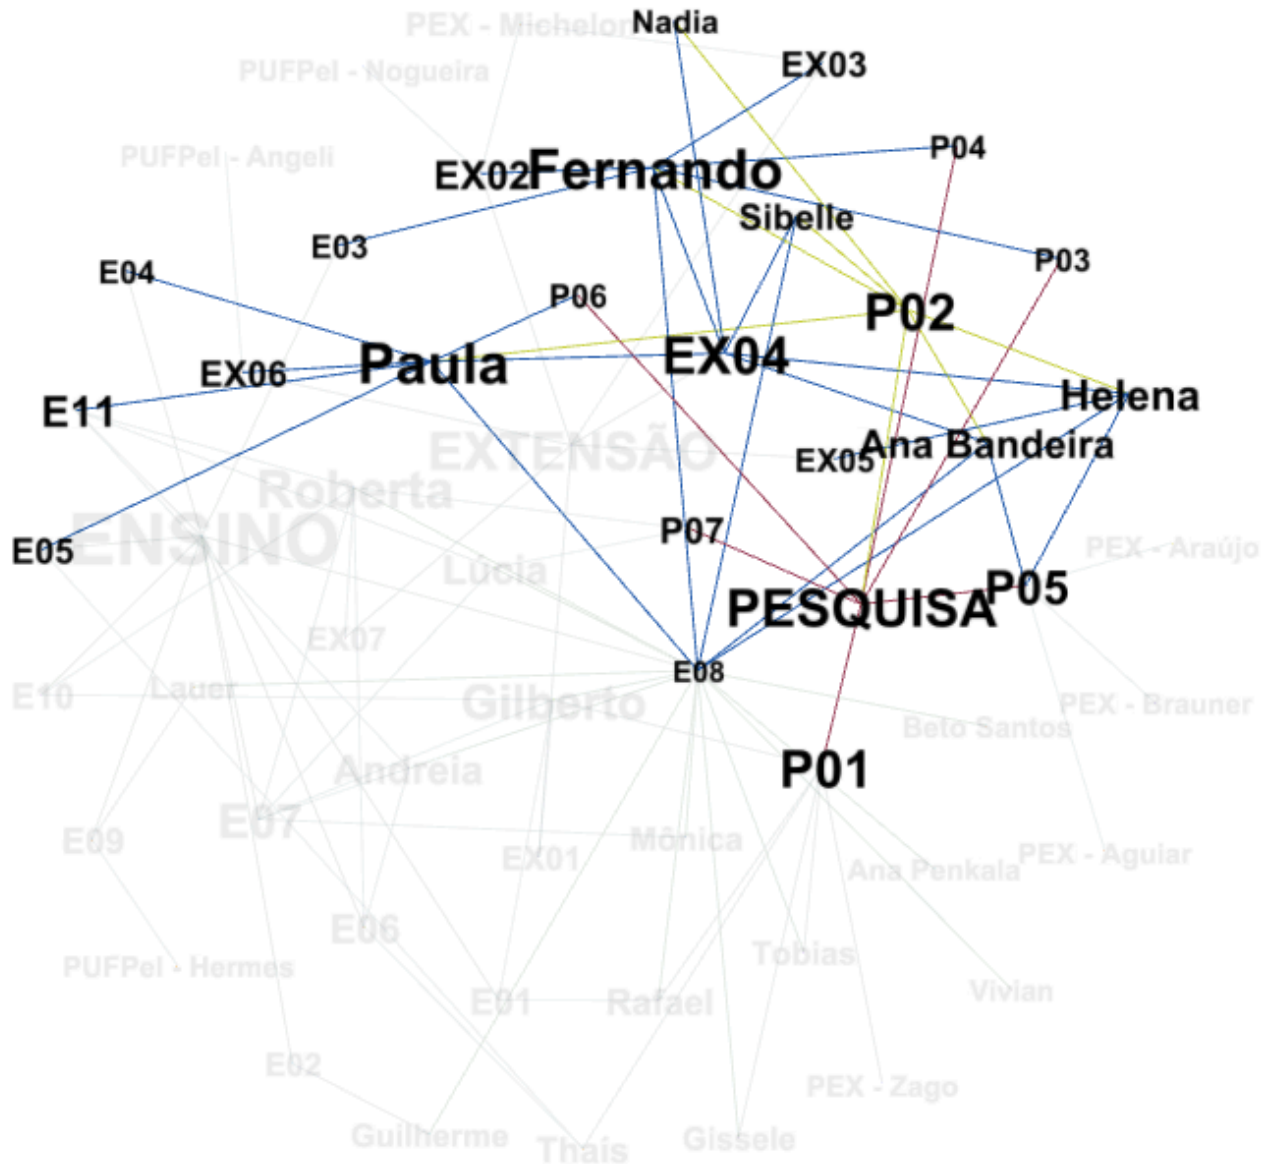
PEX - Michelon
Nadia
EX03
PUFPel - Nogueira
PUFPel - Angeli
P04
EX02
Fernando
Sibelle
E03
P03
E04
P06
P02
Paula
EX04
EX06
Helena
E11
Ana Bandeira
EXTENSÃO
EX05
Roberta
ENSINO
E05
P07
PEX - Araújo
Lúcia
P05
PESQUISA
EX07
E08
E10
Lauer
Gilberto
PEX - Brauner
Beto Santos
P01
Andreia
E07
E09
Mônica
EX01
PEX - Aguiar
Ana Penkala
E06
Tobias
PUFPel - Hermes
Vivian
E01
Rafael
E02
PEX - Zago
Guilherme
Thais
Gissele